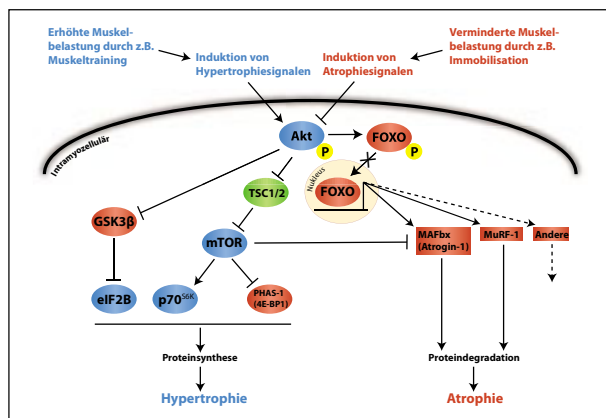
Erhöhte Muskelbelastung durch z.B. Muskeltraining

Induktion von Hypertrophiesignalen

Induktion von Atrophiesignalen

Verminderte Muskelbelastung durch z.B. Immobilisation

Intramyozellulär

Akt

P

FOXO

P

Nukleus

FOXO

TSC1/2

GSK3β

mTOR

MAFbx (Atrogin-1)

MuRF-1

Andere

eIF2B

$p70^{S6K}$

PHAS-1 (4E-BP1)

Proteinsynthese

Hypertrophie

Proteindegradation

Atrophie